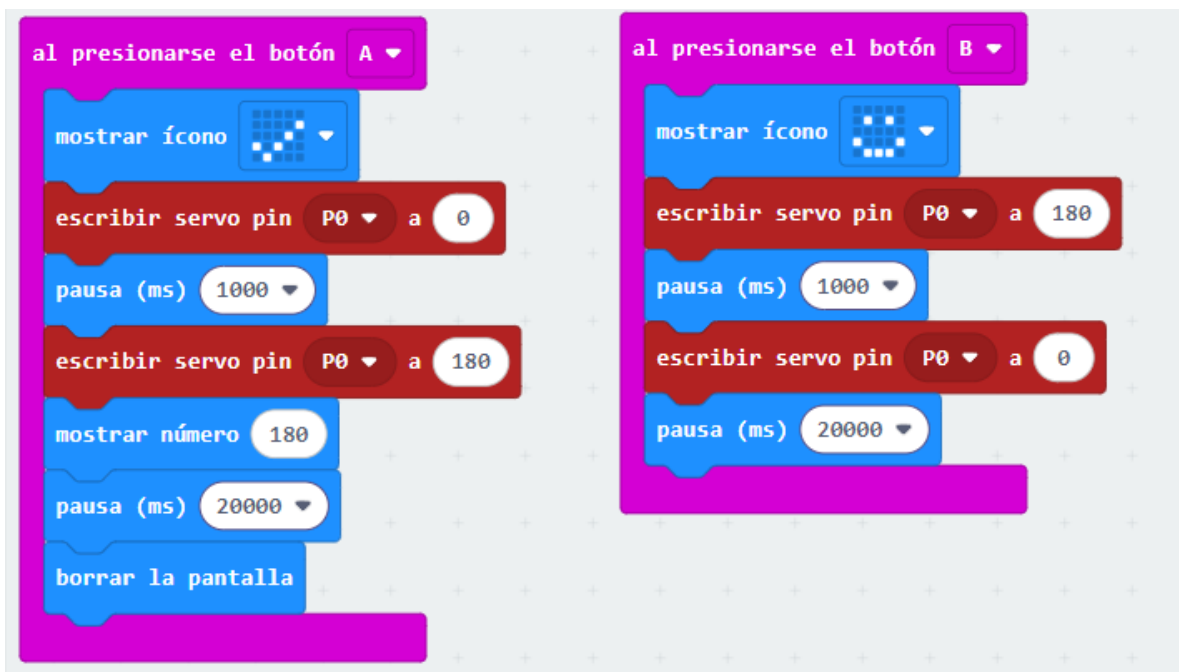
al presionarse el botón A

mostrar ícono

escribir servo pin P0 a 0

pausa (ms) 1000

escribir servo pin P0 a 180

mostrar número 180

pausa (ms) 20000

borrar la pantalla

al presionarse el botón B

mostrar ícono

escribir servo pin P0 a 180

pausa (ms) 1000

escribir servo pin P0 a 0

pausa (ms) 20000